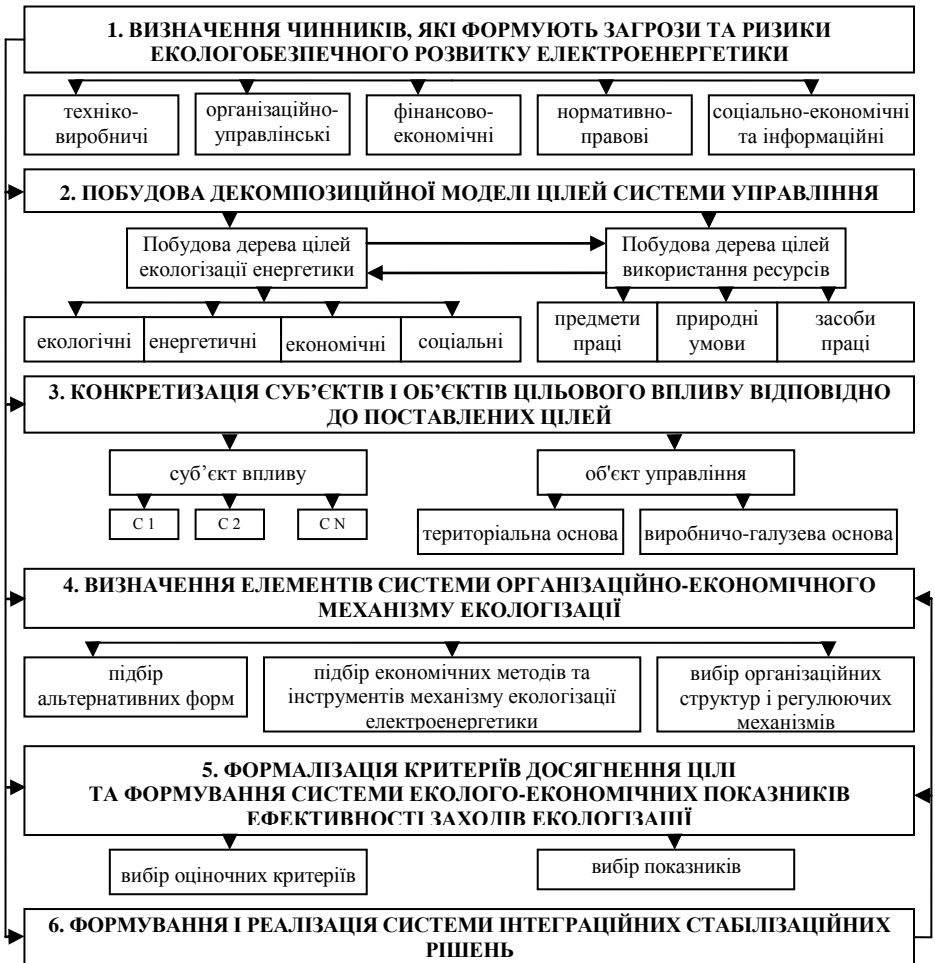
1. ВИЗНАЧЕННЯ ЧИННИКІВ, ЯКІ ФОРМУЮТЬ ЗАГРОЗИ ТА РИЗИКИ ЕКОЛОГОБЕЗПЕЧНОГО РОЗВИТКУ ЕЛЕКТРОЕНЕРГЕТИКИ

техніко-виробничі

організаційно-управлінські

фінансово-економічні

нормативно-правові

соціально-економічні та інформаційні

2. ПОБУДОВА ДЕКОМПОЗИЦІЙНОЇ МОДЕЛІ ЦІЛЕЙ СИСТЕМИ УПРАВЛІННЯ

Побудова дерева цілей екологізації енергетики

Побудова дерева цілей використання ресурсів

екологічні

енергетичні

економічні

соціальні

предмети праці

природні умови

засоби праці

3. КОНКРЕТИЗАЦІЯ СУБ'ЄКТІВ І ОБ'ЄКТІВ ЦІЛЬОВОГО ВПЛИВУ ВІДПОВІДНО ДО ПОСТАВЛЕНИХ ЦІЛЕЙ

суб'єкт впливу

С 1

С 2

С N

об'єкт управління

територіальна основа

виробничо-галузева основа

4. ВИЗНАЧЕННЯ ЕЛЕМЕНТІВ СИСТЕМИ ОРГАНІЗАЦІЙНО-ЕКОНОМІЧНОГО МЕХАНІЗМУ ЕКОЛОГІЗАЦІЇ

підбір альтернативних форм

підбір економічних методів та інструментів механізму екологізації електроенергетики

вибір організаційних структур і регулюючих механізмів

5. ФОРМАЛІЗАЦІЯ КРИТЕРІЇВ ДОСЯГНЕННЯ ЦІЛІ ТА ФОРМУВАННЯ СИСТЕМИ ЕКОЛОГО-ЕКОНОМІЧНИХ ПОКАЗНИКІВ ЕФЕКТИВНОСТІ ЗАХОДІВ ЕКОЛОГІЗАЦІЇ

вибір оціночних критеріїв

вибір показників

6. ФОРМУВАННЯ І РЕАЛІЗАЦІЯ СИСТЕМИ ІНТЕГРАЦІЙНИХ СТАБІЛІЗАЦІЙНИХ РІШЕНЬ